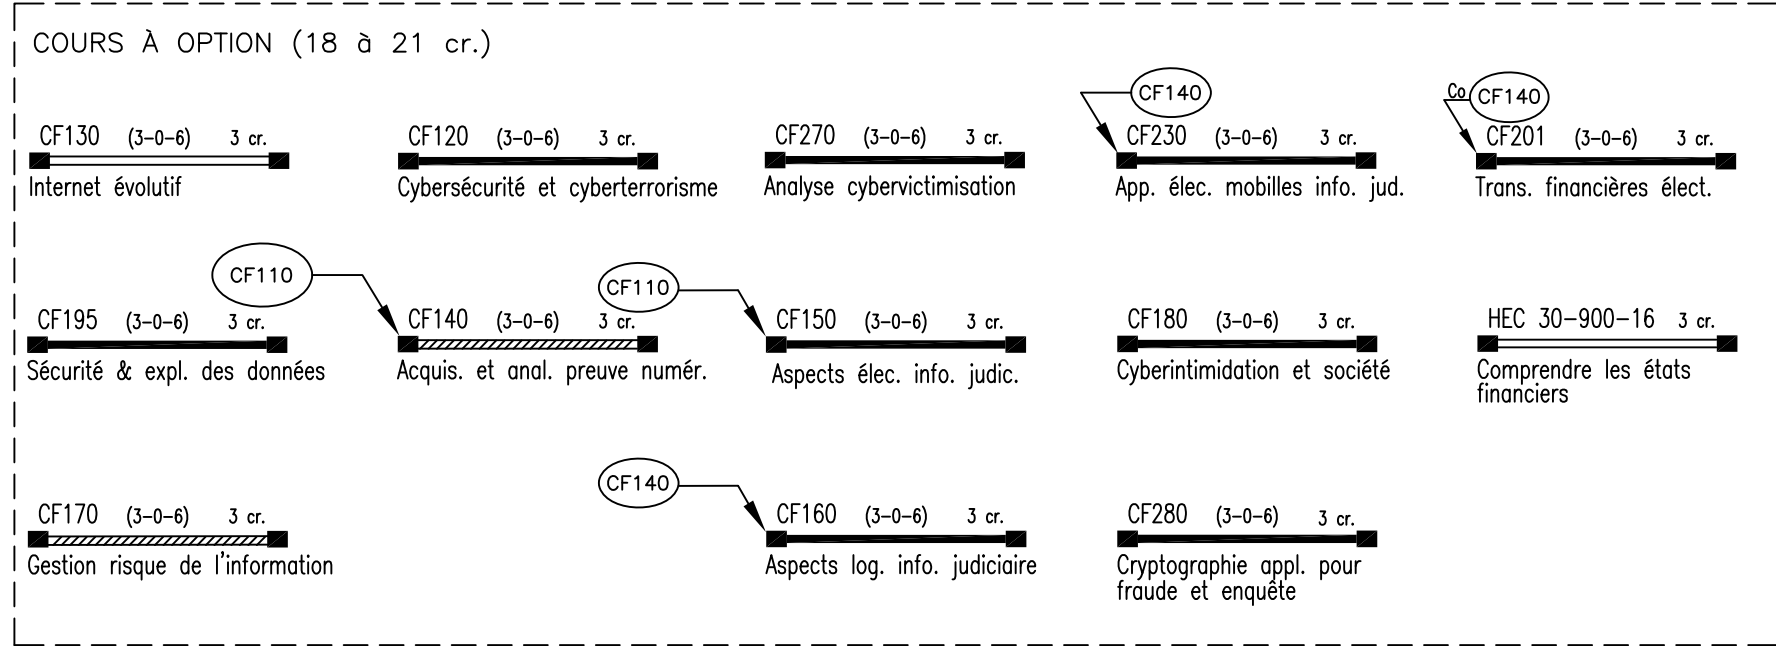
COURS À OPTION (18 à 21 cr.)

CF130 (3-0-6) 3 cr.
Internet évolutif

CF120 (3-0-6) 3 cr.
Cybersécurité et cyberterrorisme

CF270 (3-0-6) 3 cr.
Analyse cybervictimisation

CF140
CF230 (3-0-6) 3 cr.
App. élec. mobilles info. jud.

Co CF140
CF201 (3-0-6) 3 cr.
Trans. financières élect.

CF195 (3-0-6) 3 cr.
Sécurité & expl. des données

CF110
CF140 (3-0-6) 3 cr.
Acquis. et anal. preuve numér.

CF110
CF150 (3-0-6) 3 cr.
Aspects élec. info. judic.

CF180 (3-0-6) 3 cr.
Cyberintimidation et société

HEC 30-900-16 3 cr.
Comprendre les états financiers

CF170 (3-0-6) 3 cr.
Gestion risque de l'information

CF140
CF160 (3-0-6) 3 cr.
Aspects log. info. judiciaire

CF280 (3-0-6) 3 cr.
Cryptographie appl. pour fraude et enquête